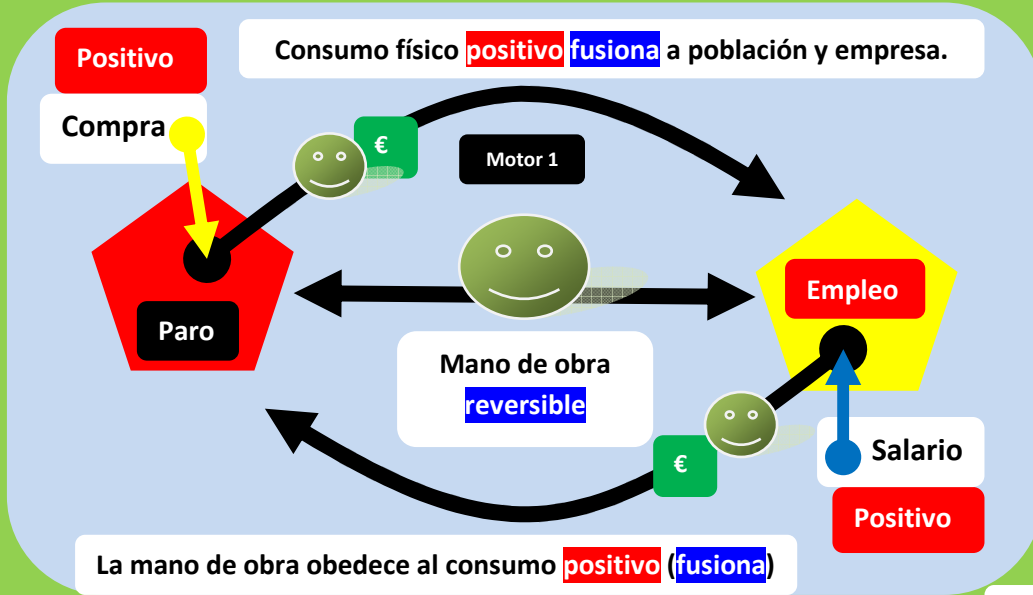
Positivo

Compra

Consumo físico positivo fusiona a población y empresa.

€

Motor 1

Paro

Empleo

Mano de obra reversible

€

Salario

Positivo

La mano de obra obedece al consumo positivo (fusiona)